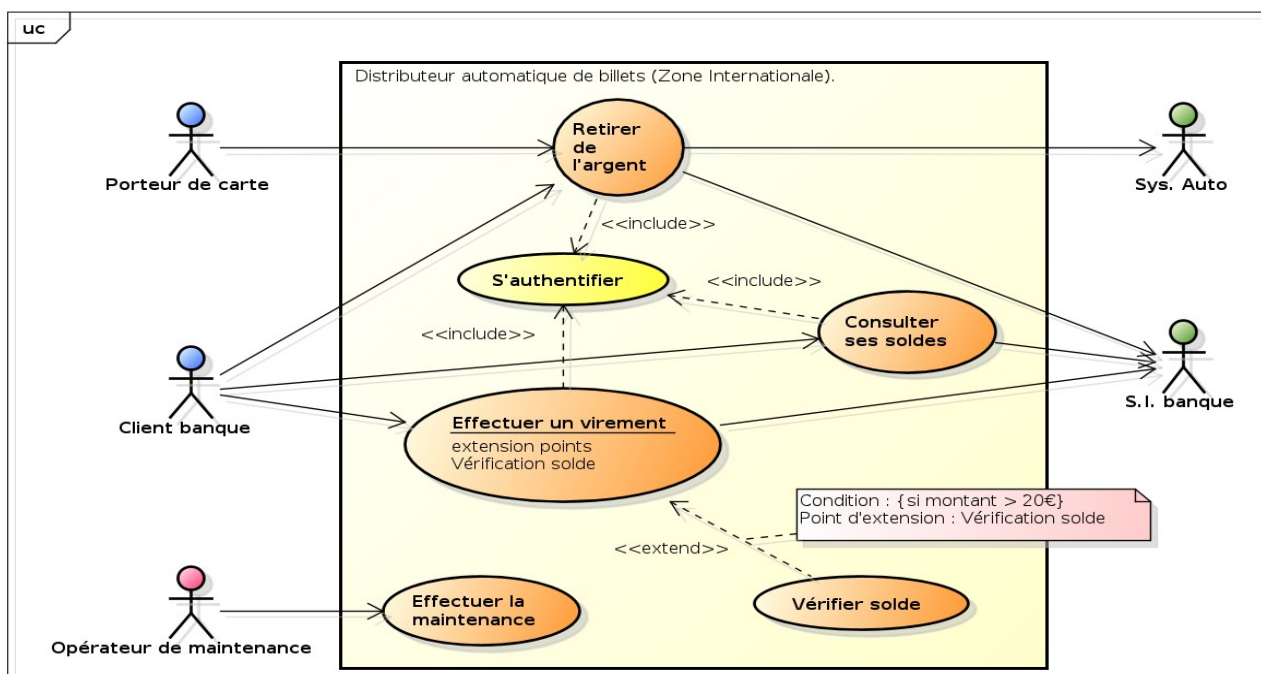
uc

Distributeur automatique de billets (Zone Internationale).

Porteur de carte

Retirer de l'argent

Sys. Auto

<<include>>

S'authentifier

<<include>>

Consulter ses soldes

<<include>>

Client banque

S.I. banque

Effectuer un virement
extension points
Vérification solde

Condition : {si montant > 20€}
Point d'extension : Vérification solde

<<extend>>

Opérateur de maintenance

Effectuer la maintenance

Vérifier solde